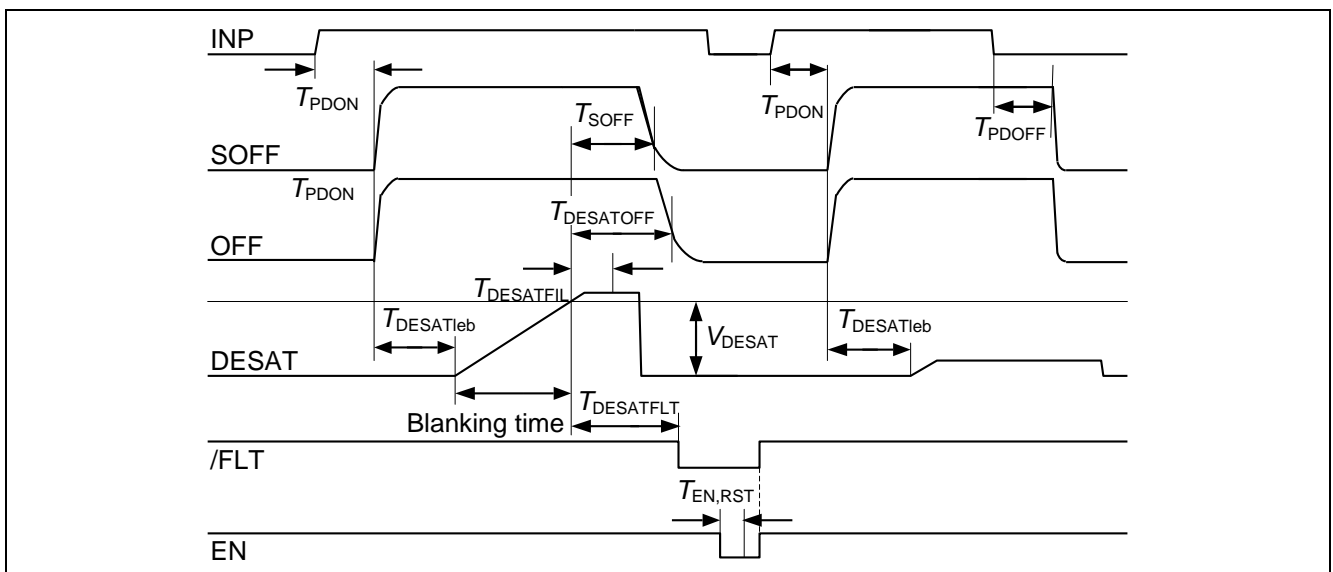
INP

$T_{PDON}$

$T_{SOFF}$

$T_{PDON}$

$T_{PDOFF}$

SOFF

$T_{PDON}$

$T_{DESATOFF}$

OFF

$T_{DESATFIL}$

$T_{DESATleb}$

$V_{DESAT}$

$T_{DESATleb}$

DESAT

$T_{DESATFLT}$

Blanking time

/FLT

$T_{EN,RST}$

EN